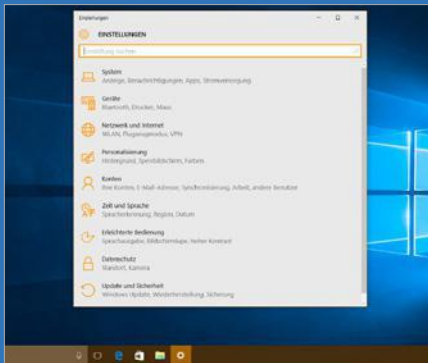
Einstellungen

EINSTELLUNGEN

Einstellung suchen

System
Anzeige, Benachrichtigungen, Apps, Stromversorgung

Geräte
Bluetooth, Drucker, Maus

Netzwerk und Internet
WLAN, Flugzeugmodus, VPN

Personalisierung
Hintergrund, Sperrbildschirm, Farben

Konten
Ihre Konten, E-Mail-Adresse, Synchronisierung, Arbeit, andere Benutzer

Zeit und Sprache
Spracherkennung, Region, Datum

Erleichterte Bedienung
Sprachausgabe, Bildschirmlupe, hoher Kontrast

Datenschutz
Standort, Kamera

Update und Sicherheit
Windows Update, Wiederherstellung, Sicherung